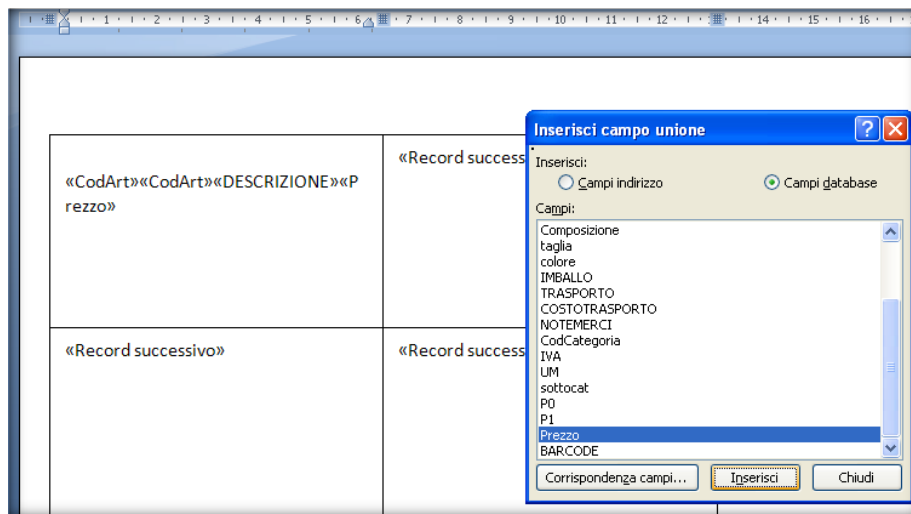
1 · 2 · 3 · 4 · 5 · 6 · 7 · 8 · 9 · 10 · 11 · 12 · 13 · 14 · 15 · 16

«CodArt»«CodArt»«DESCRIZIONE»«Prezzo»

«Record success

«Record successivo»

«Record success

Inserisci campo unione

Inserisci:

Campi indirizzo

Campi database

Campi:

Composizione
taglia
colore
IMBALLO
TRASPORTO
COSTOTRASPORTO
NOTEMERCI
CodCategoria
IVA
UM
sottocat
P0
P1
Prezzo
BARCODE

Corrispondenza campi...

Inserisci

Chiudi